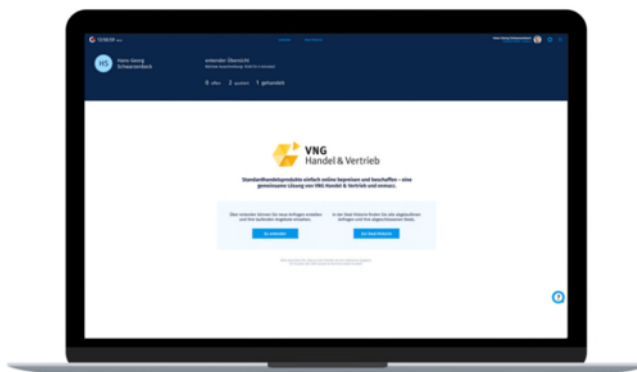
HS

Hans-Georg Schwarzenbeck

enmarket Übersicht

0 offen 2 gezeichnet 1 gehandelt

VNG Handel & Vertrieb

Standardhandelsprodukte einfach online bepreisen und beschaffen – eine gemeinsame Lösung von VNG Handel & Vertrieb und enmacc.

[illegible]

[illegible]

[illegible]